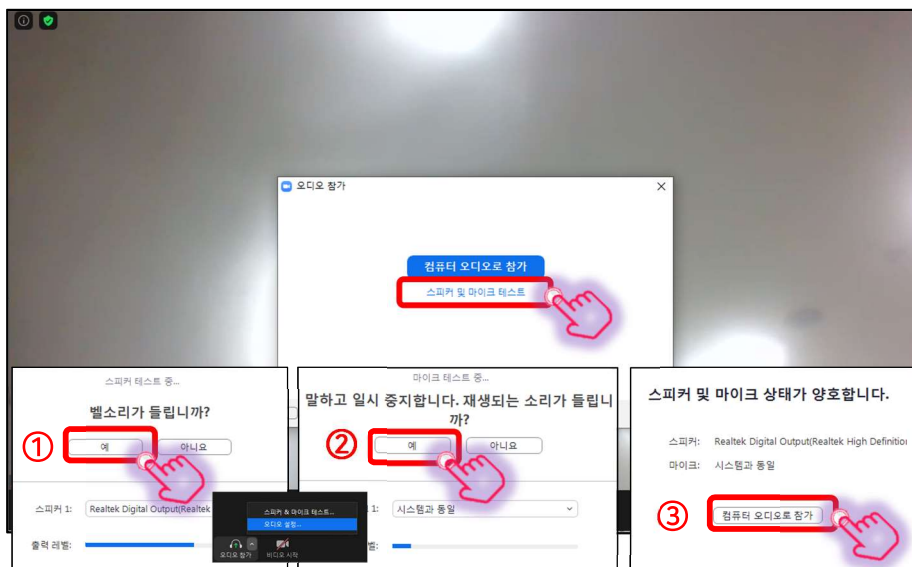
오디오 참가

컴퓨터 오디오로 참가

스피커 및 마이크 테스트

스피커 테스트 중...

벨소리가 들립니까?

①

예

아니요

스피커 1: Realtek Digital Output(Realtek

출력 레벨:

스피커 & 마이크 테스트...

오디오 설정...

오디오 참가

비디오 시작

마이크 테스트 중...

말하고 일시 중지합니다. 재생되는 소리가 들립니까?

②

예

아니요

1: 시스템과 동일

벨:

스피커 및 마이크 상태가 양호합니다.

스피커: Realtek Digital Output(Realtek High Definition

마이크: 시스템과 동일

③

컴퓨터 오디오로 참가